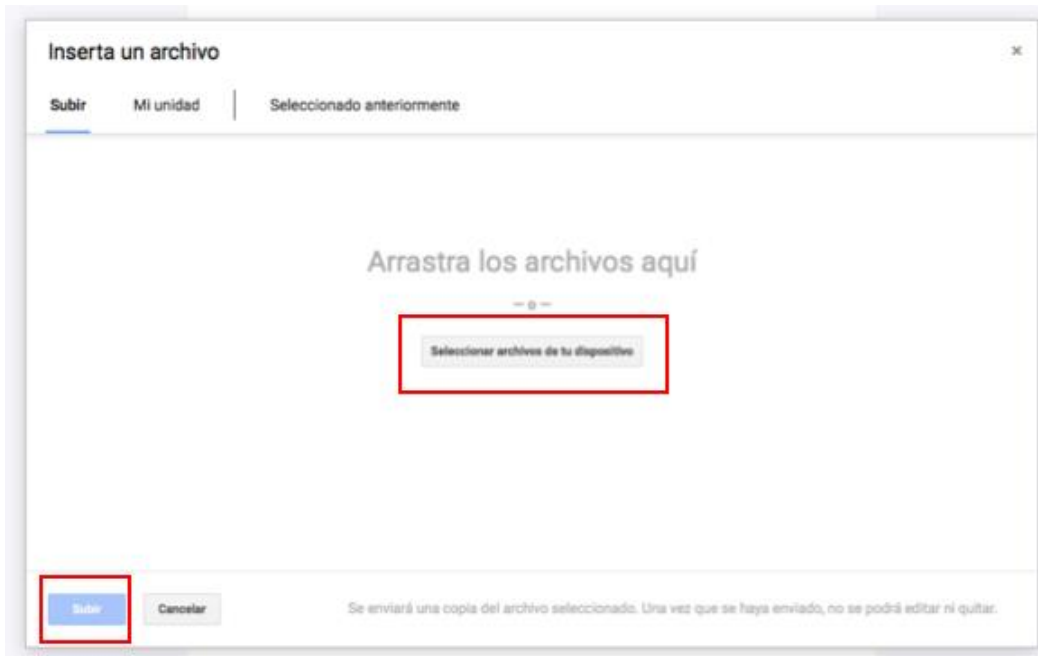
Inserta un archivo

×

Subir | Mi unidad | Seleccionado anteriormente

Arrastra los archivos aquí

— o —

Seleccionar archivos de tu dispositivo

Subir | Cancelar

Se enviará una copia del archivo seleccionado. Una vez que se haya enviado, no se podrá editar ni quitar.